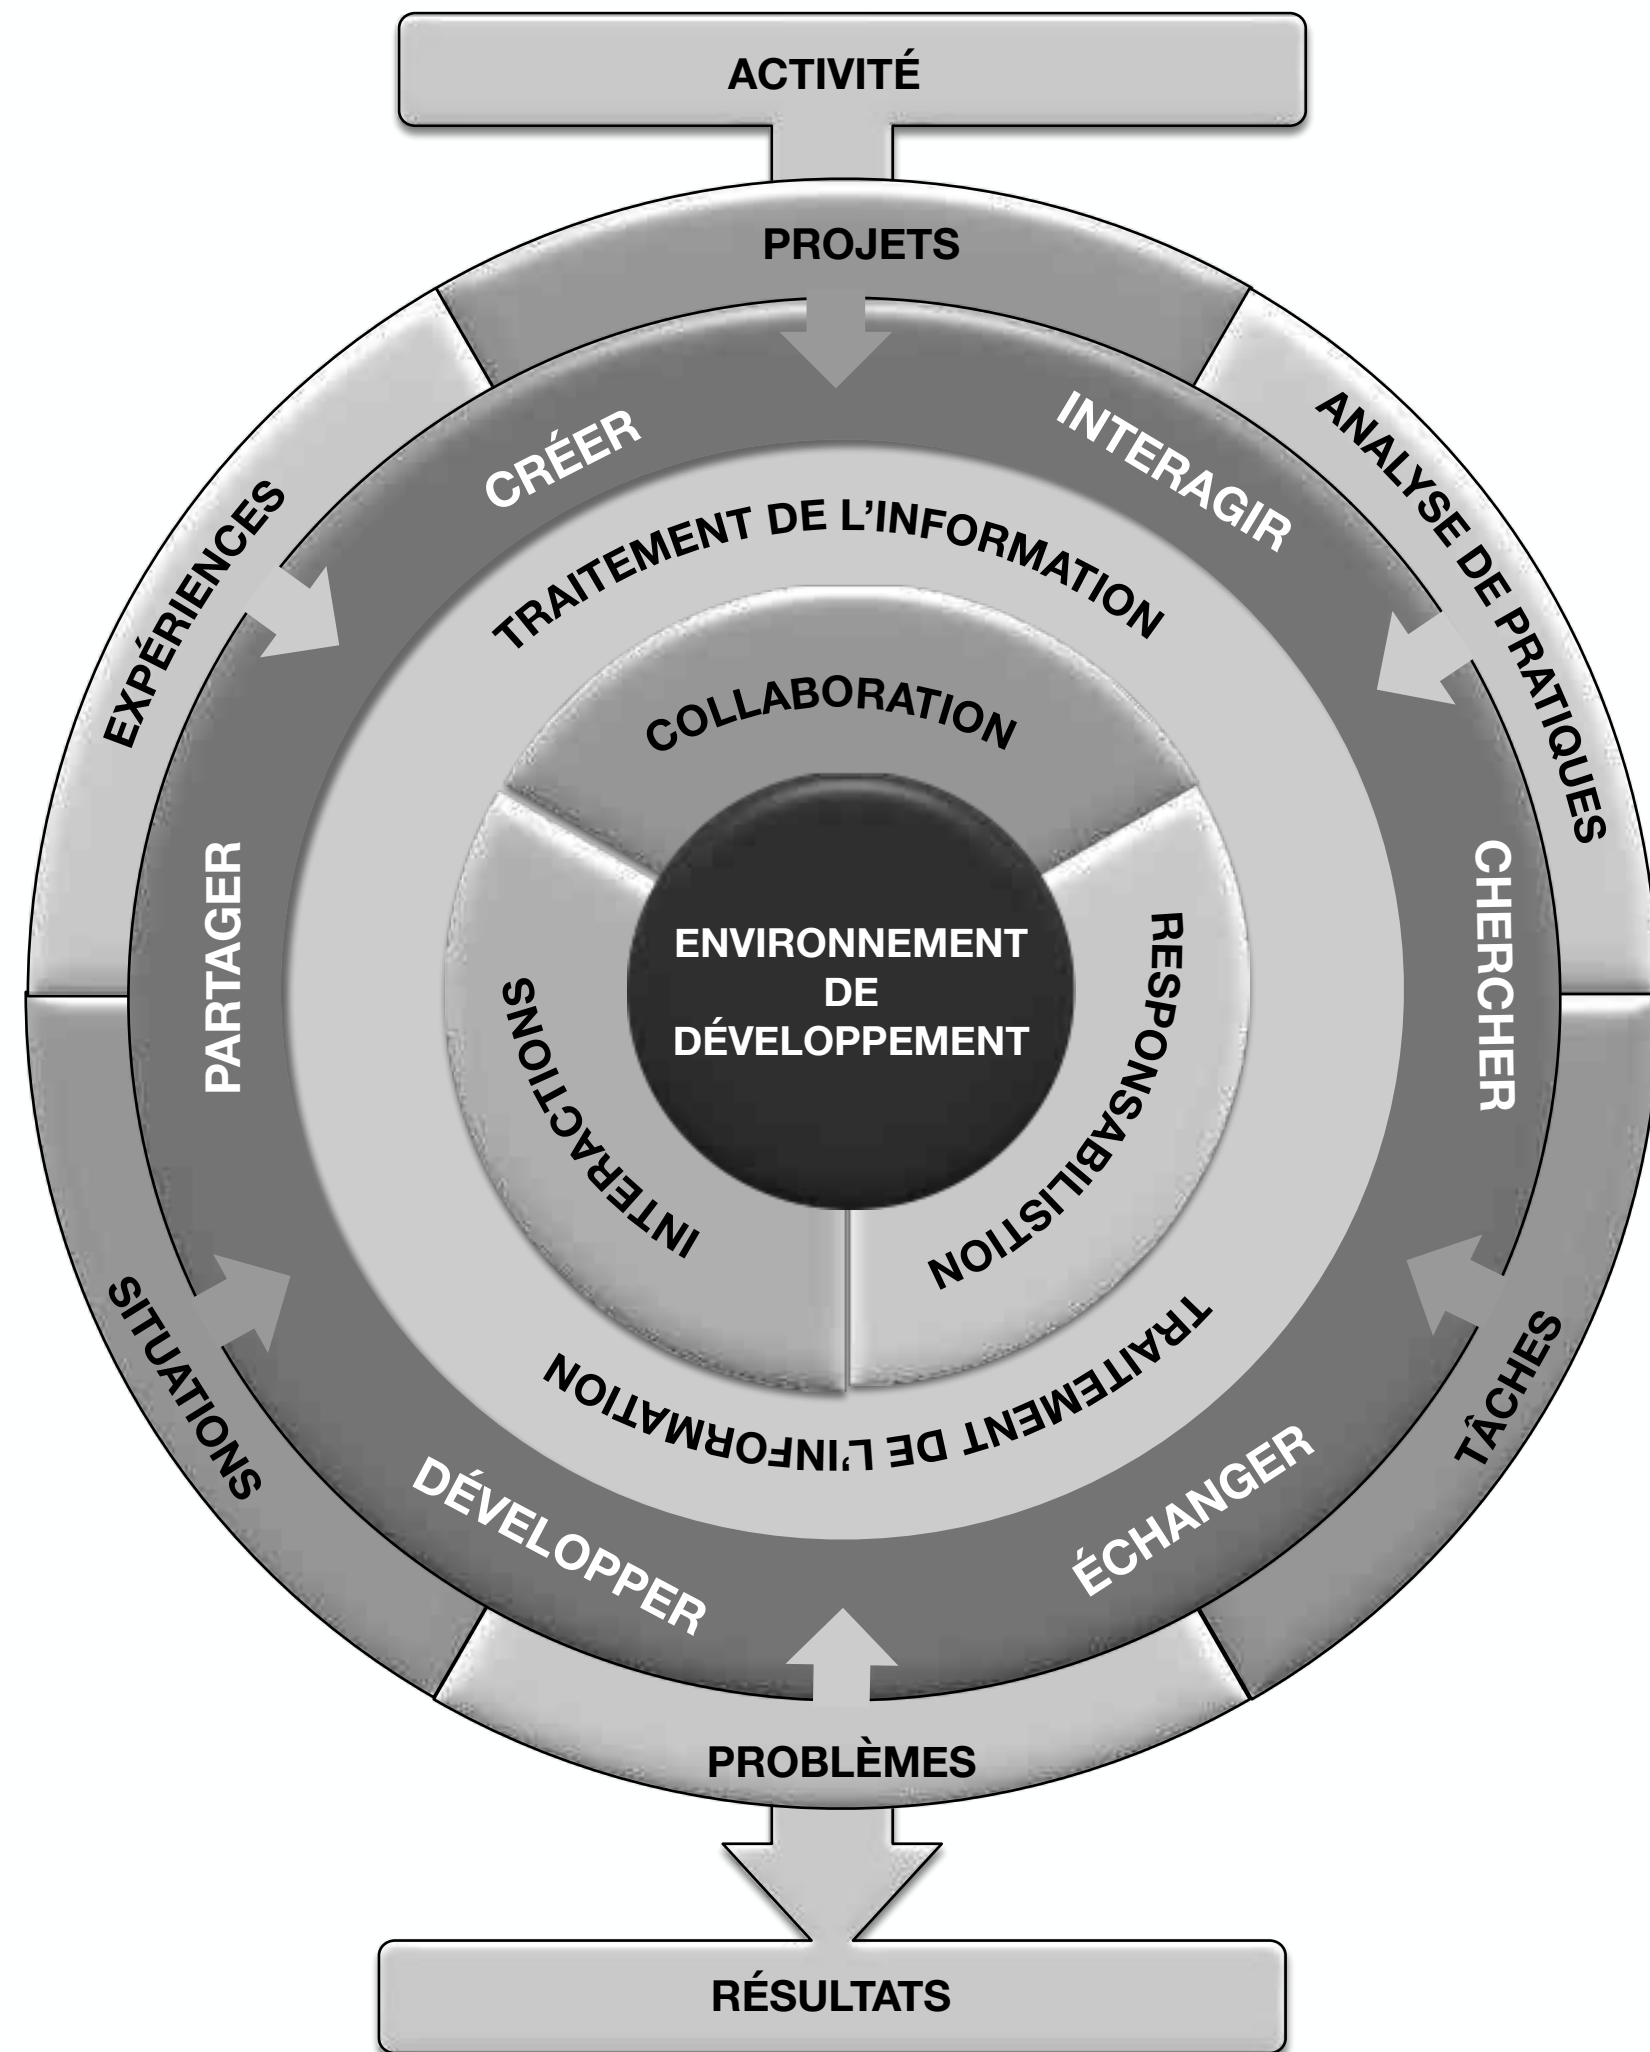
ACTIVITÉ

PROJETS

ANALYSE DE PRATIQUES

TÂCHES

PROBLÈMES

SITUATIONS

EXPÉRIENCES

CRÉER

INTERAGIR

CHERCHER

ÉCHANGER

DÉVELOPPER

PARTAGER

TRAITEMENT DE L'INFORMATION

TRAITEMENT DE L'INFORMATION

COLLABORATION

RESPONSABILISTION

INTERACTIONS

ENVIRONNEMENT DE DÉVELOPPEMENT

RÉSULTATS